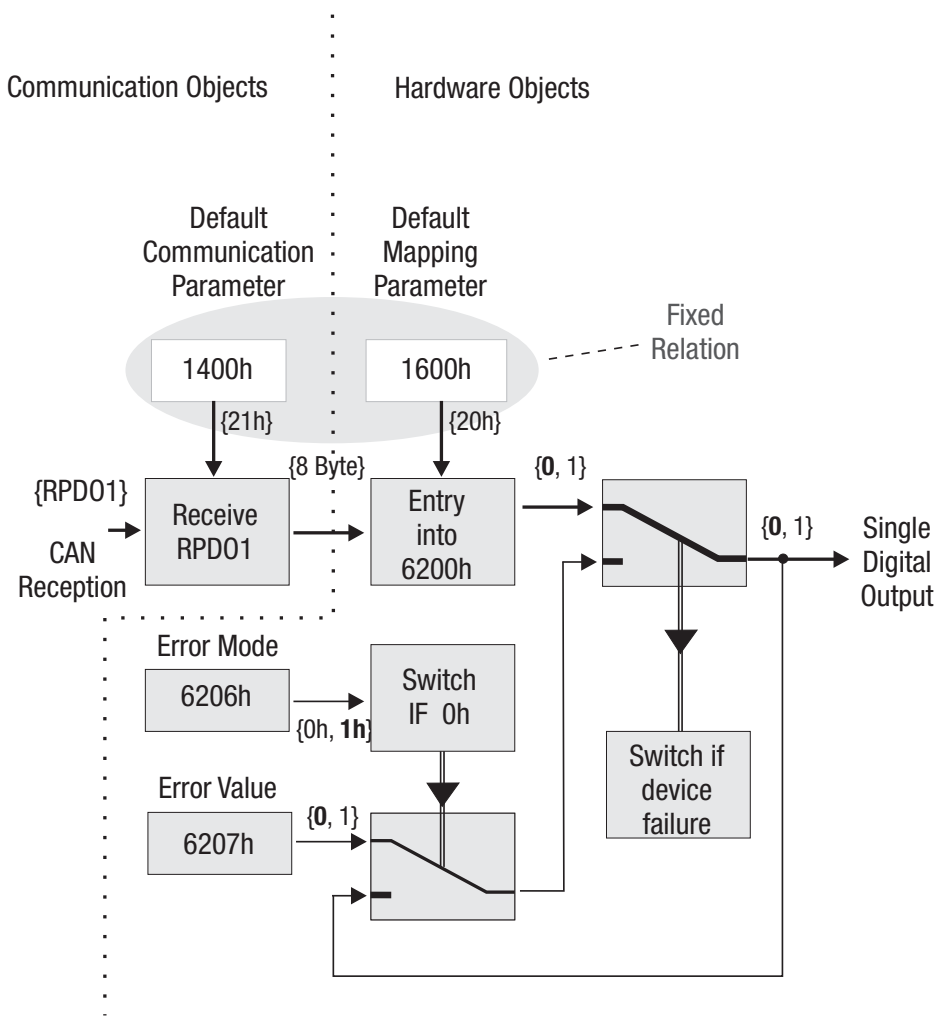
Communication Objects

Hardware Objects

Default Communication Parameter

Default Mapping Parameter

Fixed Relation

1400h

1600h

{21h}

{20h}

{8 Byte}

{0, 1}

{RPDO1}

CAN Reception

Receive RPDO1

Entry into 6200h

{0, 1}

Single Digital Output

Error Mode

6206h

Switch IF 0h

{0h, 1h}

Switch if device failure

Error Value

6207h

{0, 1}